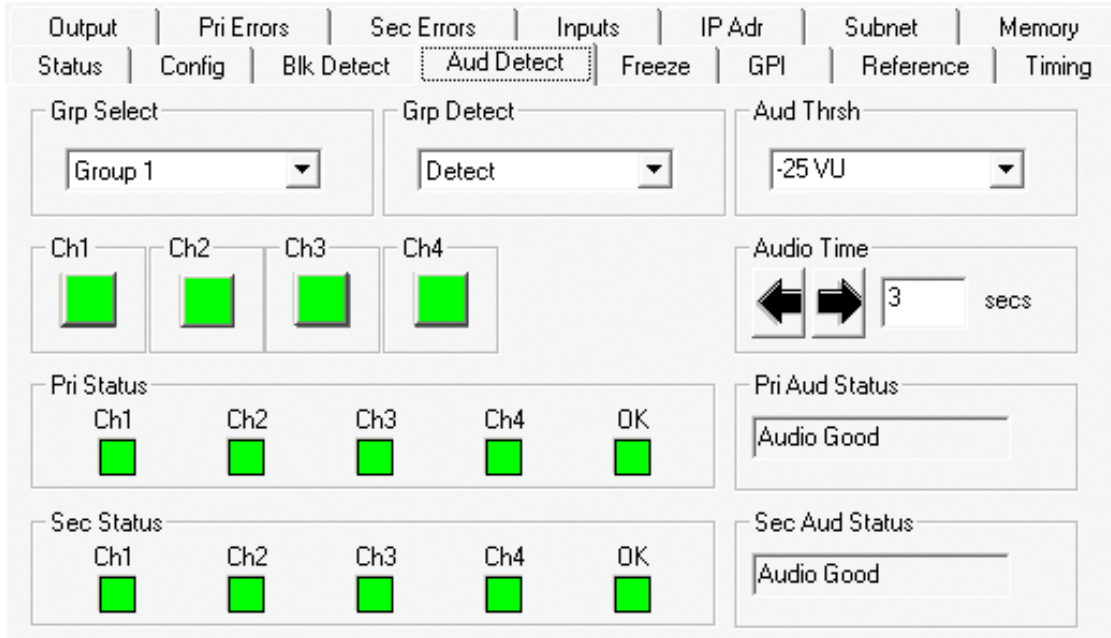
Output | Pri Errors | Sec Errors | Inputs | IP Adr | Subnet | Memory
Status | Config | Blk Detect | Aud Detect | Freeze | GPI | Reference | Timing

Grp Select
Group 1

Grp Detect
Detect

Aud Thrsh
-25 VU

Ch1
Ch2
Ch3
Ch4

Audio Time
3
secs

Pri Status
Ch1 Ch2 Ch3 Ch4 OK

Pri Aud Status
Audio Good

Sec Status
Ch1 Ch2 Ch3 Ch4 OK

Sec Aud Status
Audio Good